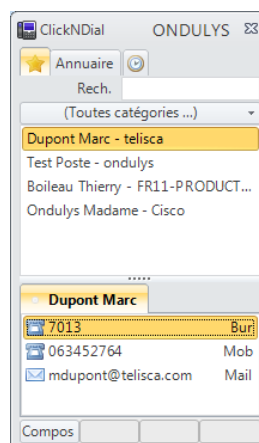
ClickNDial ONDULYS

Annuaire

Rech.

(Toutes catégories ...)

Dupont Marc - telisca

Test Poste - ondulys

Boileau Thierry - FR11-PRODUCT...

Ondulys Madame - Cisco

Dupont Marc

7013 Bur

063452764 Mob

mdupont@telisca.com Mail

Compos